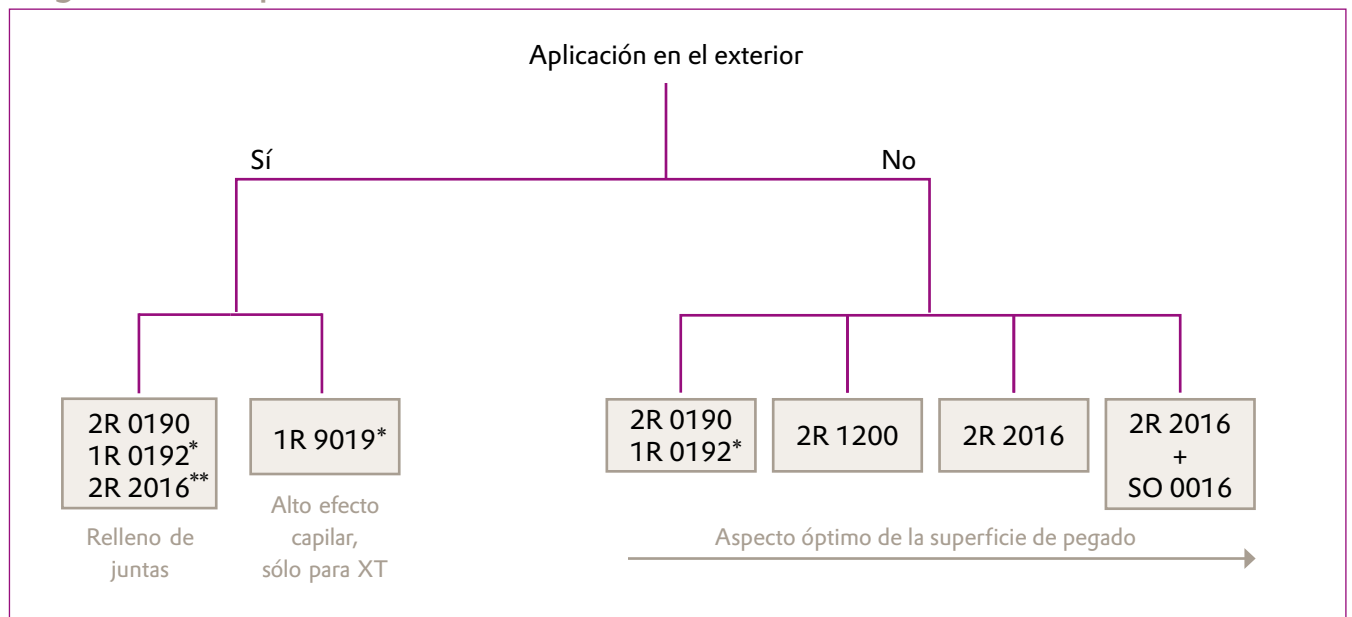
Aplicación en el exterior

Sí

No

2R 0190
1R 0192*
2R 2016**

Relleno de juntas

1R 9019*

Alto efecto capilar, sólo para XT

2R 0190
1R 0192*

2R 1200

2R 2016

2R 2016
+
SO 0016

Aspecto óptimo de la superficie de pegado